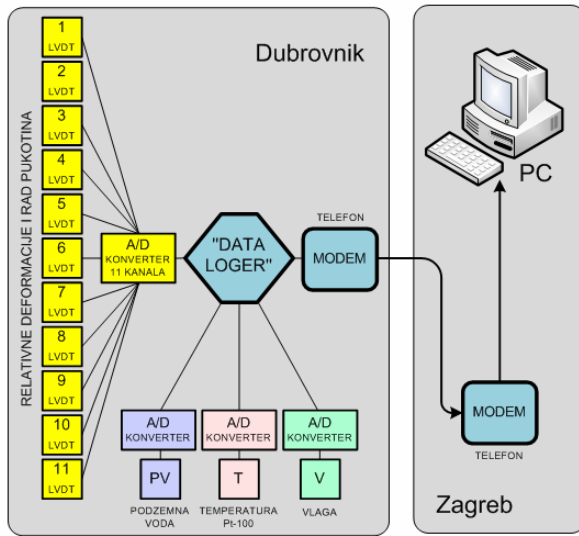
Dubrovnik

RELATIVNE DEFORMACIJE I RAD PUKOTINA

1
LVDT

2
LVDT

3
LVDT

4
LVDT

5
LVDT

6
LVDT

7
LVDT

8
LVDT

9
LVDT

10
LVDT

11
LVDT

A/D
KONVERTER
11 KANALA

"DATA
LOGER"

TELEFON

MODEM

A/D
KONVERTER

PV

PODZEMNA
VODA

A/D
KONVERTER

T

TEMPERATURA
Pt-100

A/D
KONVERTER

V

VLAGA

PC

MODEM

TELEFON

Zagreb